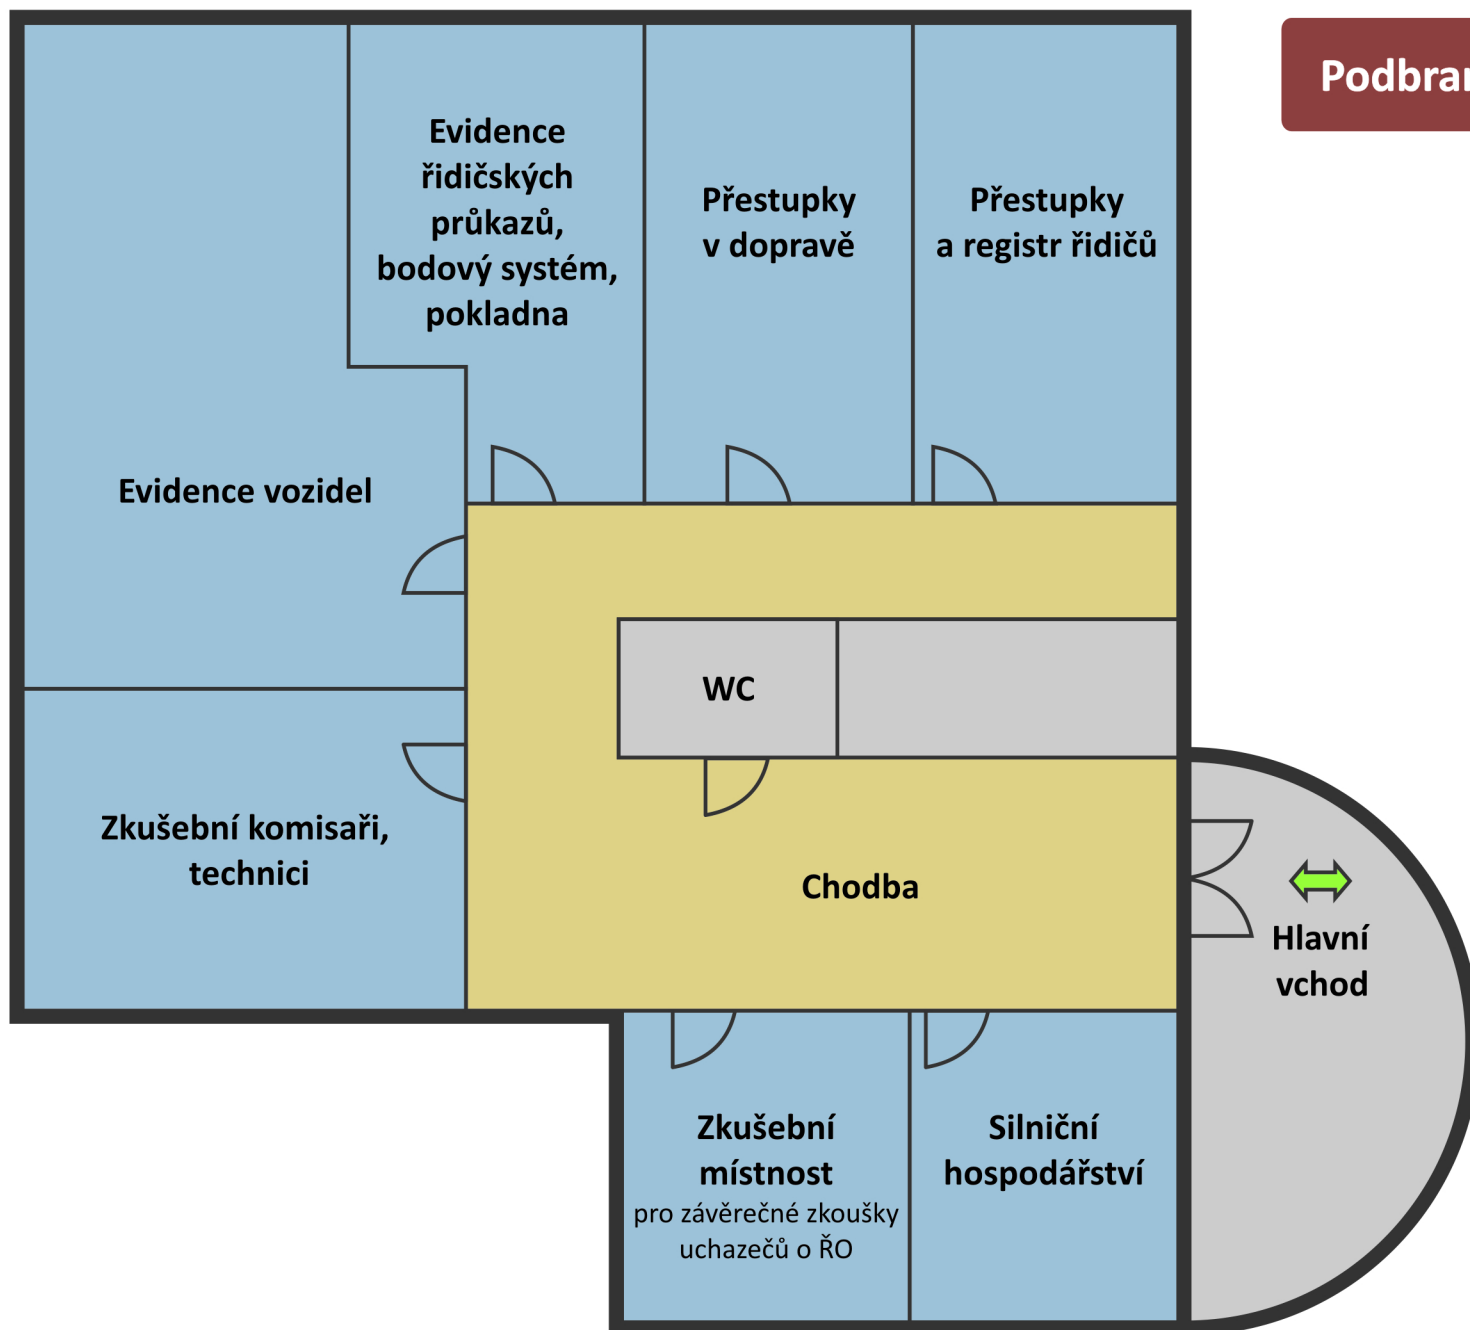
Podbra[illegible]

Evidence řidičských průkazů, bodový systém, pokladna

Přestupky v dopravě

Přestupky a registr řidičů

Evidence vozidel

WC

Zkušební komisaři, technici

Chodba

Hlavní vchod

Zkušební místnost pro závěrečné zkoušky uchazečů o ŘO

Silniční hospodářství